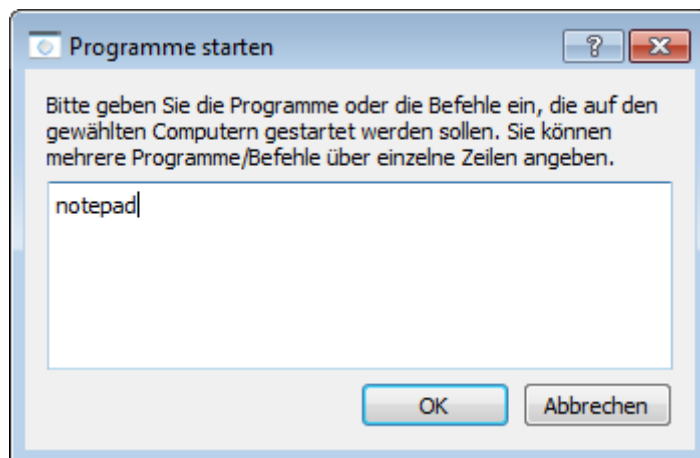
Programme starten

?

Bitte geben Sie die Programme oder die Befehle ein, die auf den gewählten Computern gestartet werden sollen. Sie können mehrere Programme/Befehle über einzelne Zeilen angeben.

notepad

OK

Abbrechen